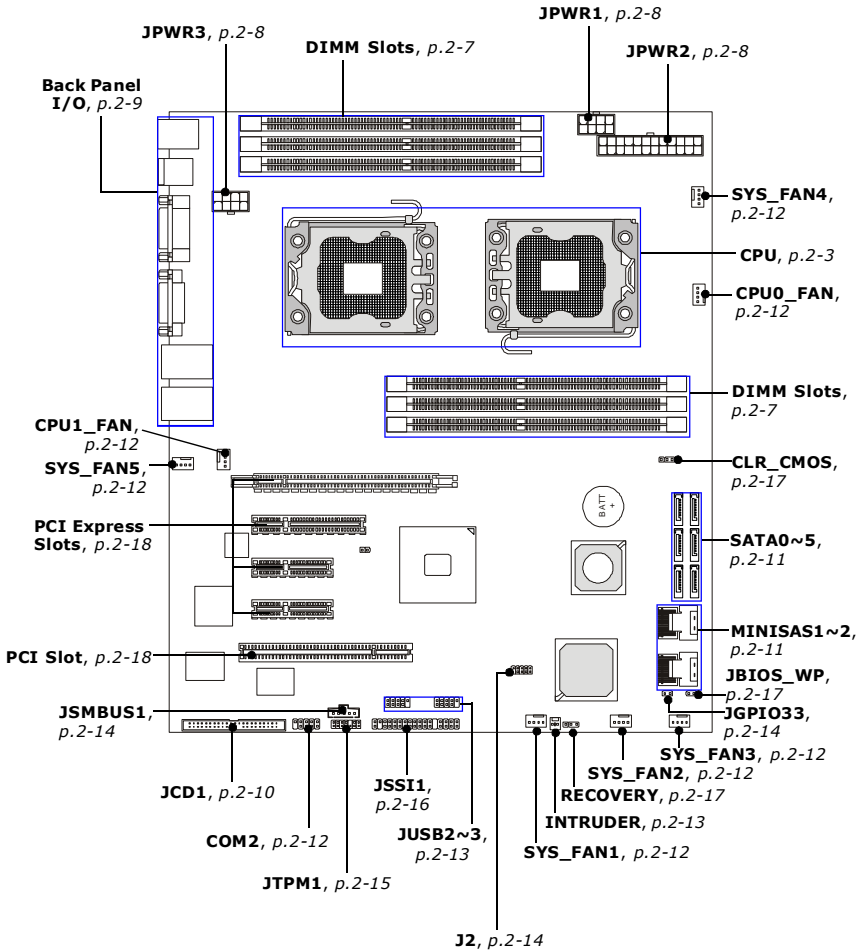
JPWR1, p.2-8

JPWR3, p.2-8

DIMM Slots, p.2-7

JPWR2, p.2-8

Back Panel I/O, p.2-9

SYS_FAN4, p.2-12

CPU, p.2-3

CPU0_FAN, p.2-12

DIMM Slots, p.2-7

CPU1_FAN, p.2-12

SYS_FAN5, p.2-12

CLR_CMOS, p.2-17

BATT +

PCI Express Slots, p.2-18

SATA0~5, p.2-11

MINISAS1~2, p.2-11

PCI Slot, p.2-18

JBIOS_WP, p.2-17

JSMBUS1, p.2-14

JGPIO33, p.2-14

SYS_FAN3, p.2-12

SYS_FAN2, p.2-12

JCD1, p.2-10

JSSI1, p.2-16

RECOVERY, p.2-17

INTRUDER, p.2-13

COM2, p.2-12

JUSB2~3, p.2-13

SYS_FAN1, p.2-12

JTPM1, p.2-15

J2, p.2-14